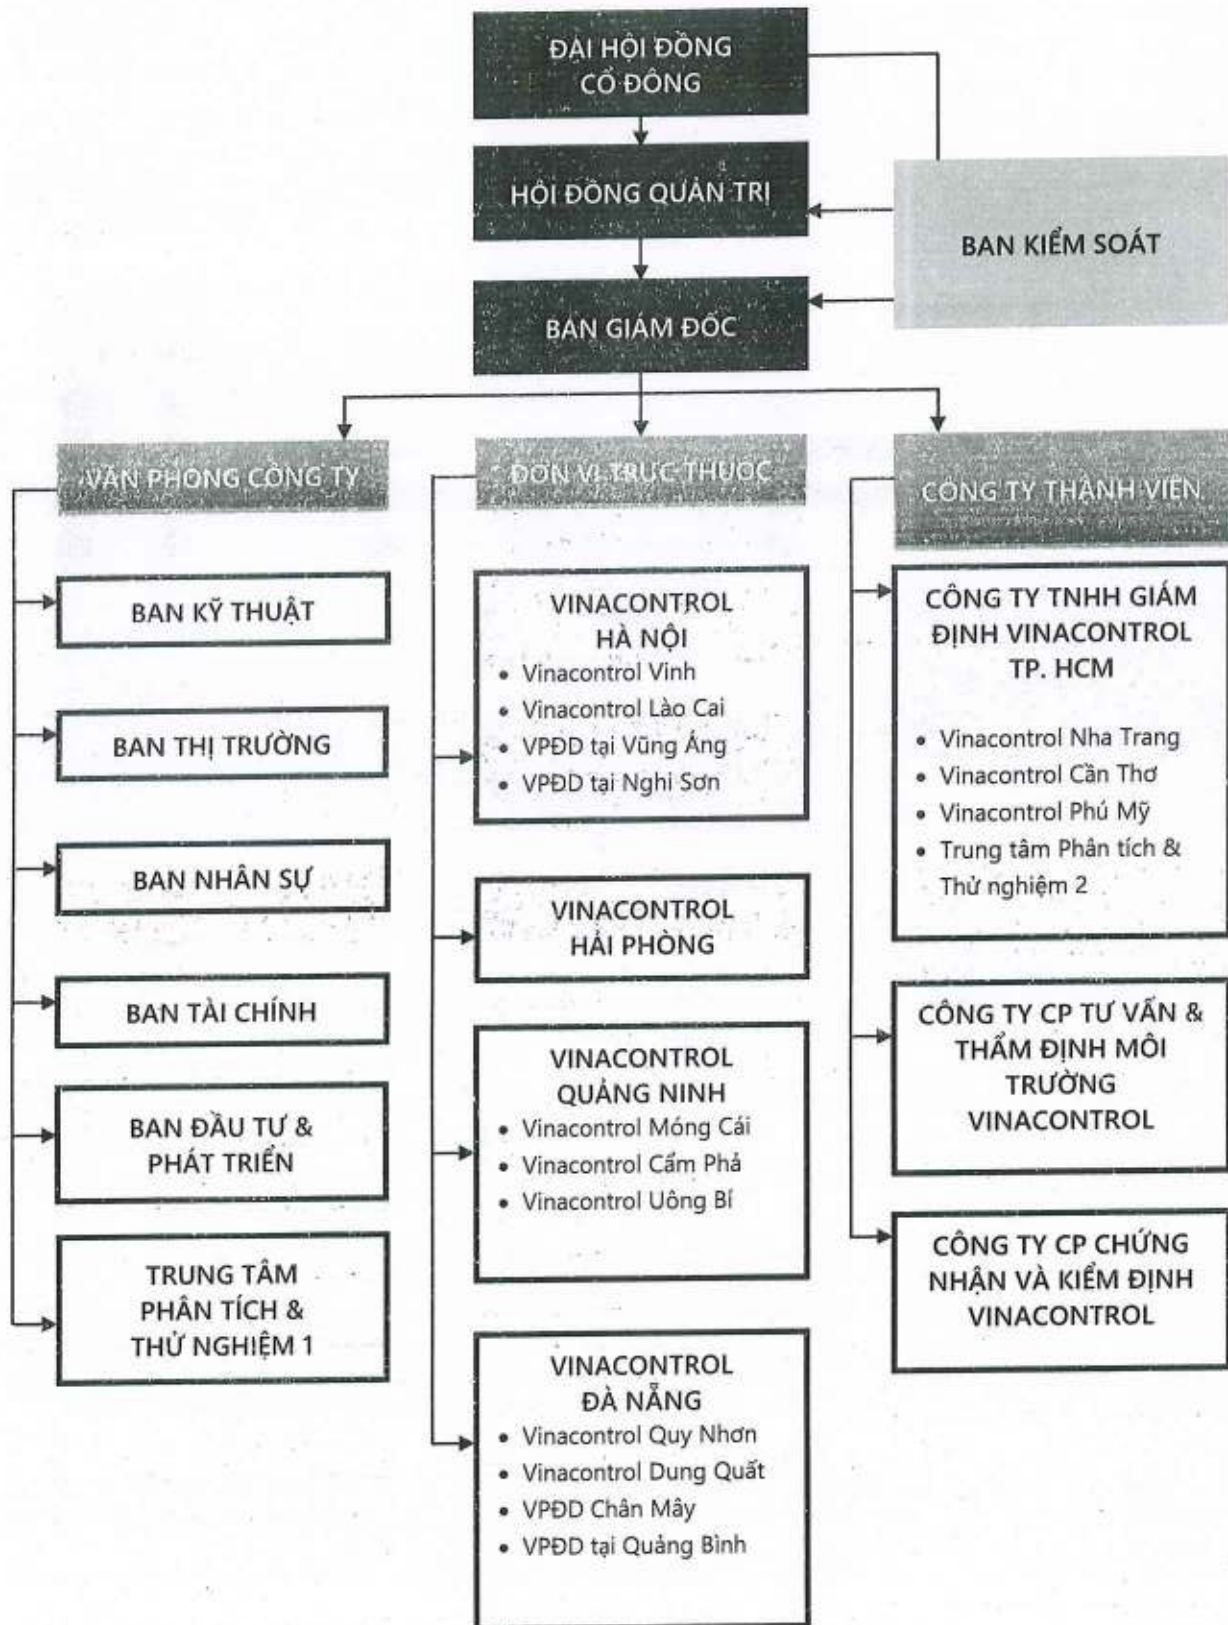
ĐẠI HỘI ĐỒNG CỔ ĐÔNG

HỘI ĐỒNG QUẢN TRỊ

BAN KIỂM SOÁT

BAN GIÁM ĐỐC

VĂN PHÒNG CÔNG TY

BAN KỸ THUẬT

BAN THỊ TRƯỜNG

BAN NHÂN SỰ

BAN TÀI CHÍNH

BAN ĐẦU TƯ & PHÁT TRIỂN

TRUNG TÂM PHÂN TÍCH & THỬ NGHIỆM 1

ĐƠN VỊ TRỰC THUỘC

VINACONTROL HÀ NỘI
• Vinacontrol Vinh
• Vinacontrol Lào Cai
• VPĐD tại Vũng Áng
• VPĐD tại Nghi Sơn

VINACONTROL HẢI PHÒNG

VINACONTROL QUẢNG NINH
• Vinacontrol Móng Cái
• Vinacontrol Cẩm Phả
• Vinacontrol Uông Bí

VINACONTROL ĐÀ NẴNG
• Vinacontrol Quy Nhơn
• Vinacontrol Dung Quất
• VPĐD Chân Mây
• VPĐD tại Quảng Bình

CÔNG TY THÀNH VIÊN

CÔNG TY TNHH GIÁM ĐỊNH VINACONTROL TP. HCM
• Vinacontrol Nha Trang
• Vinacontrol Cần Thơ
• Vinacontrol Phú Mỹ
• Trung tâm Phân tích & Thử nghiệm 2

CÔNG TY CP TƯ VẤN & THẨM ĐỊNH MÔI TRƯỜNG VINACONTROL

CÔNG TY CP CHỨNG NHẬN VÀ KIỂM ĐỊNH VINACONTROL